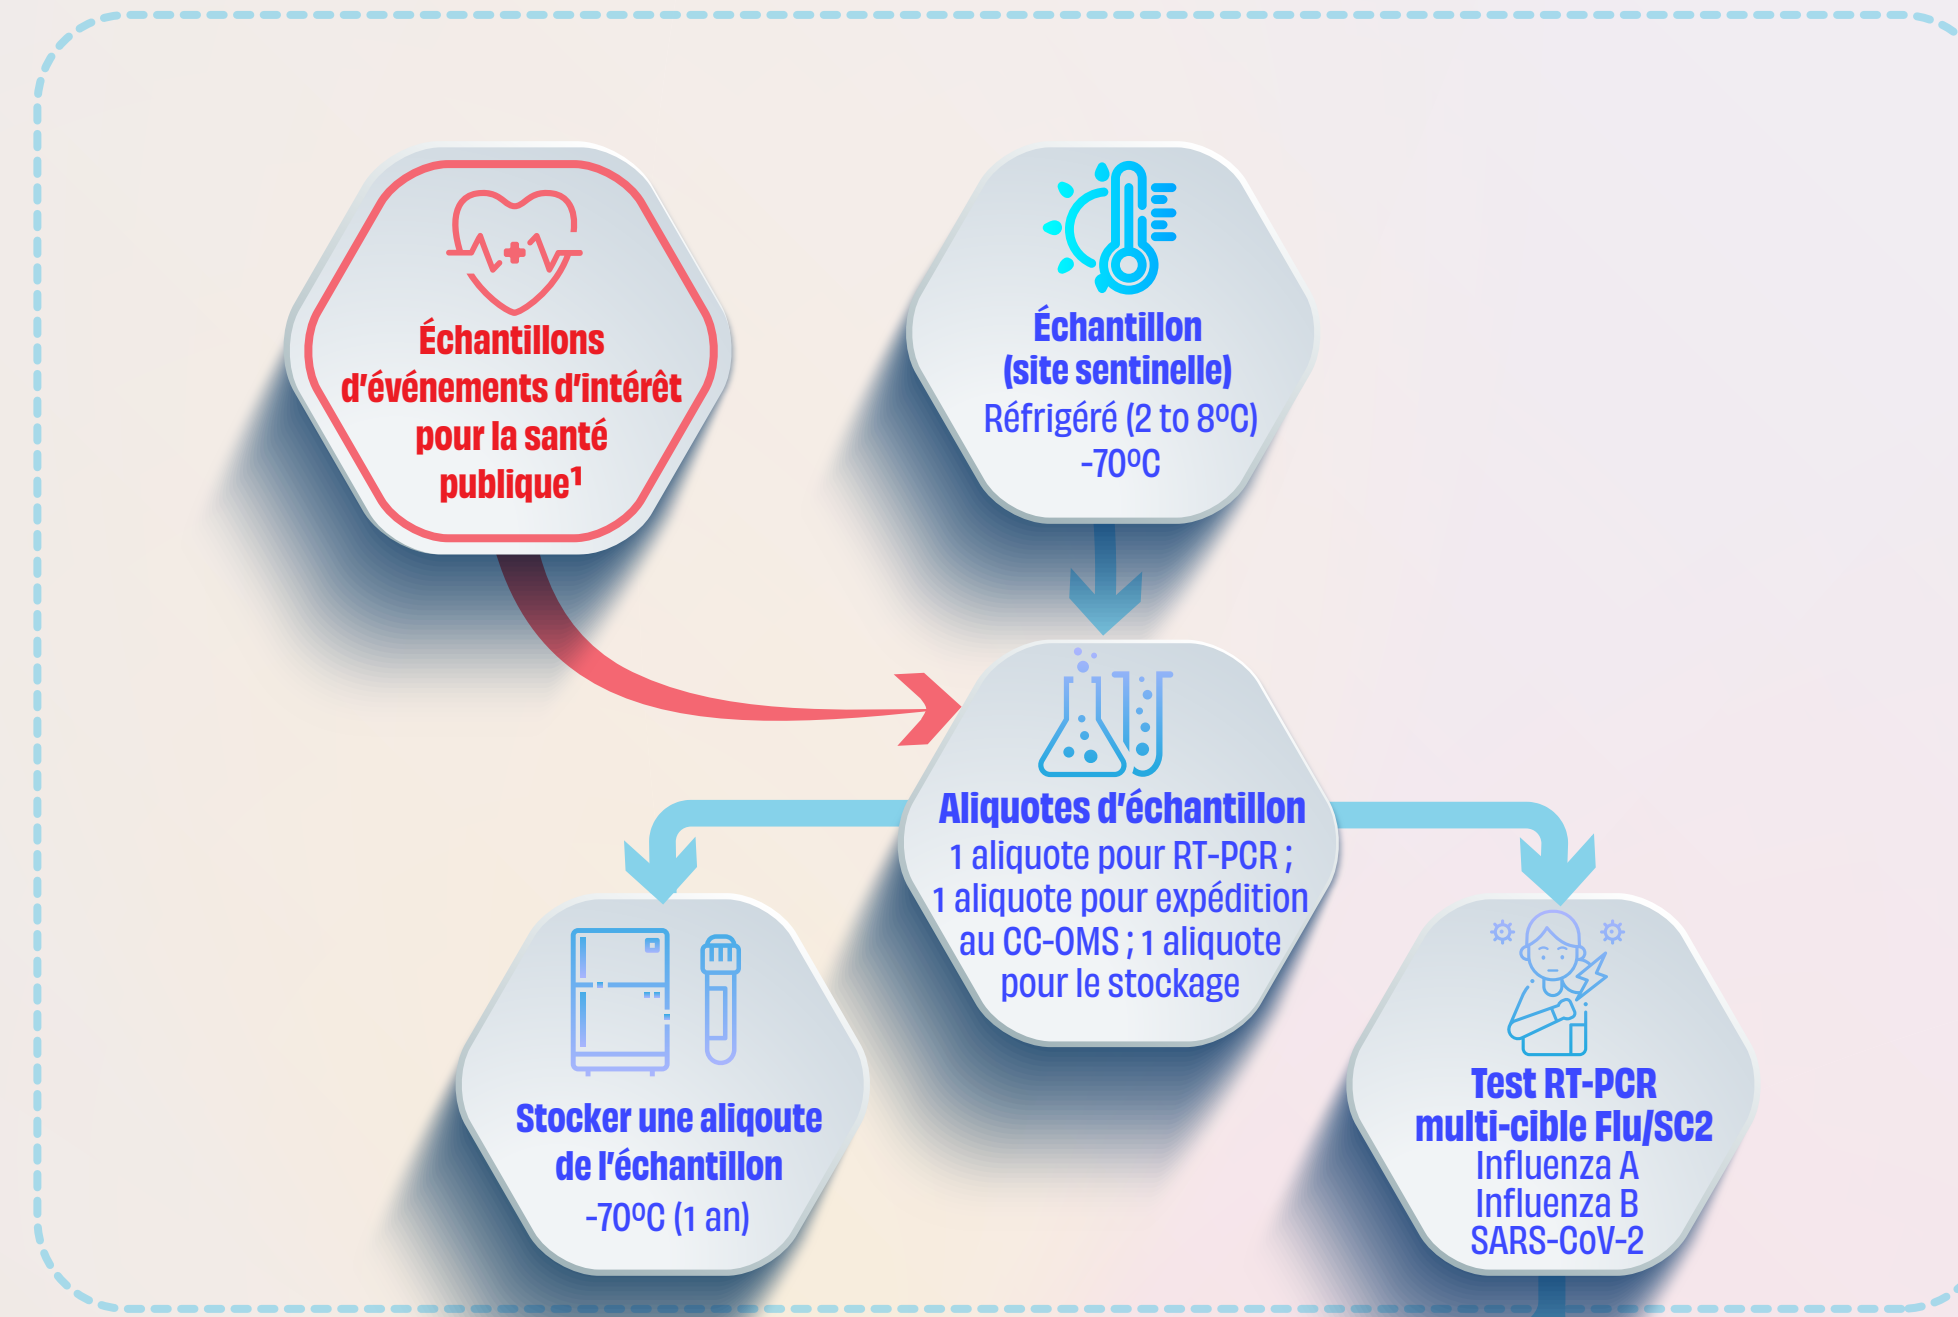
Échantillons d'événements d'intérêt pour la santé publique¹

Échantillon (site sentinelle)
Réfrigéré (2 to 8ºC)
-70ºC

Aliquotes d'échantillon
1 aliquote pour RT-PCR ;
1 aliquote pour expédition au CC-OMS ; 1 aliquote pour le stockage

Stocker une aliqoute de l'échantillon
-70ºC (1 an)

Test RT-PCR multi-cible Flu/SC2
Influenza A
Influenza B
SARS-CoV-2